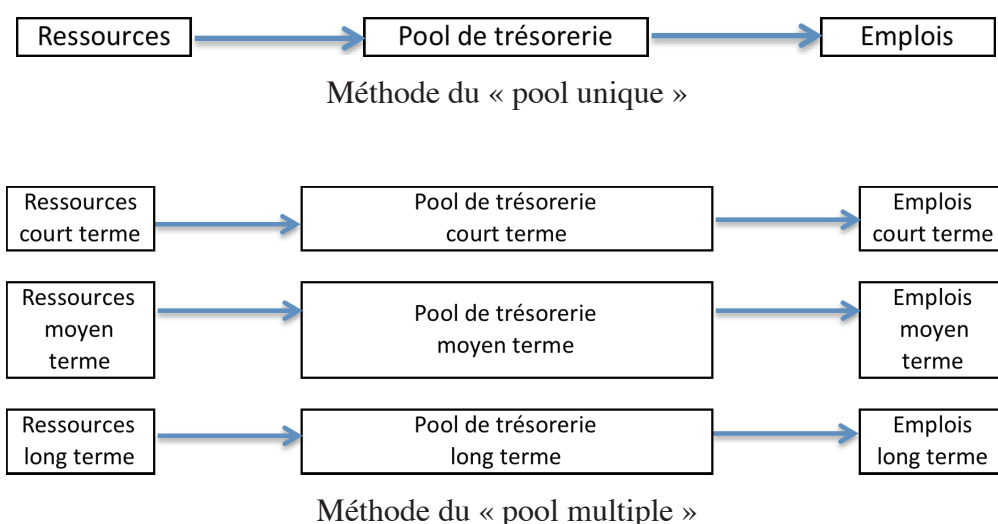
Ressources
Pool de trésorerie
Emplois

Méthode du « pool unique »

Ressources court terme
Pool de trésorerie court terme
Emplois court terme

Ressources moyen terme
Pool de trésorerie moyen terme
Emplois moyen terme

Ressources long terme
Pool de trésorerie long terme
Emplois long terme

Méthode du « pool multiple »